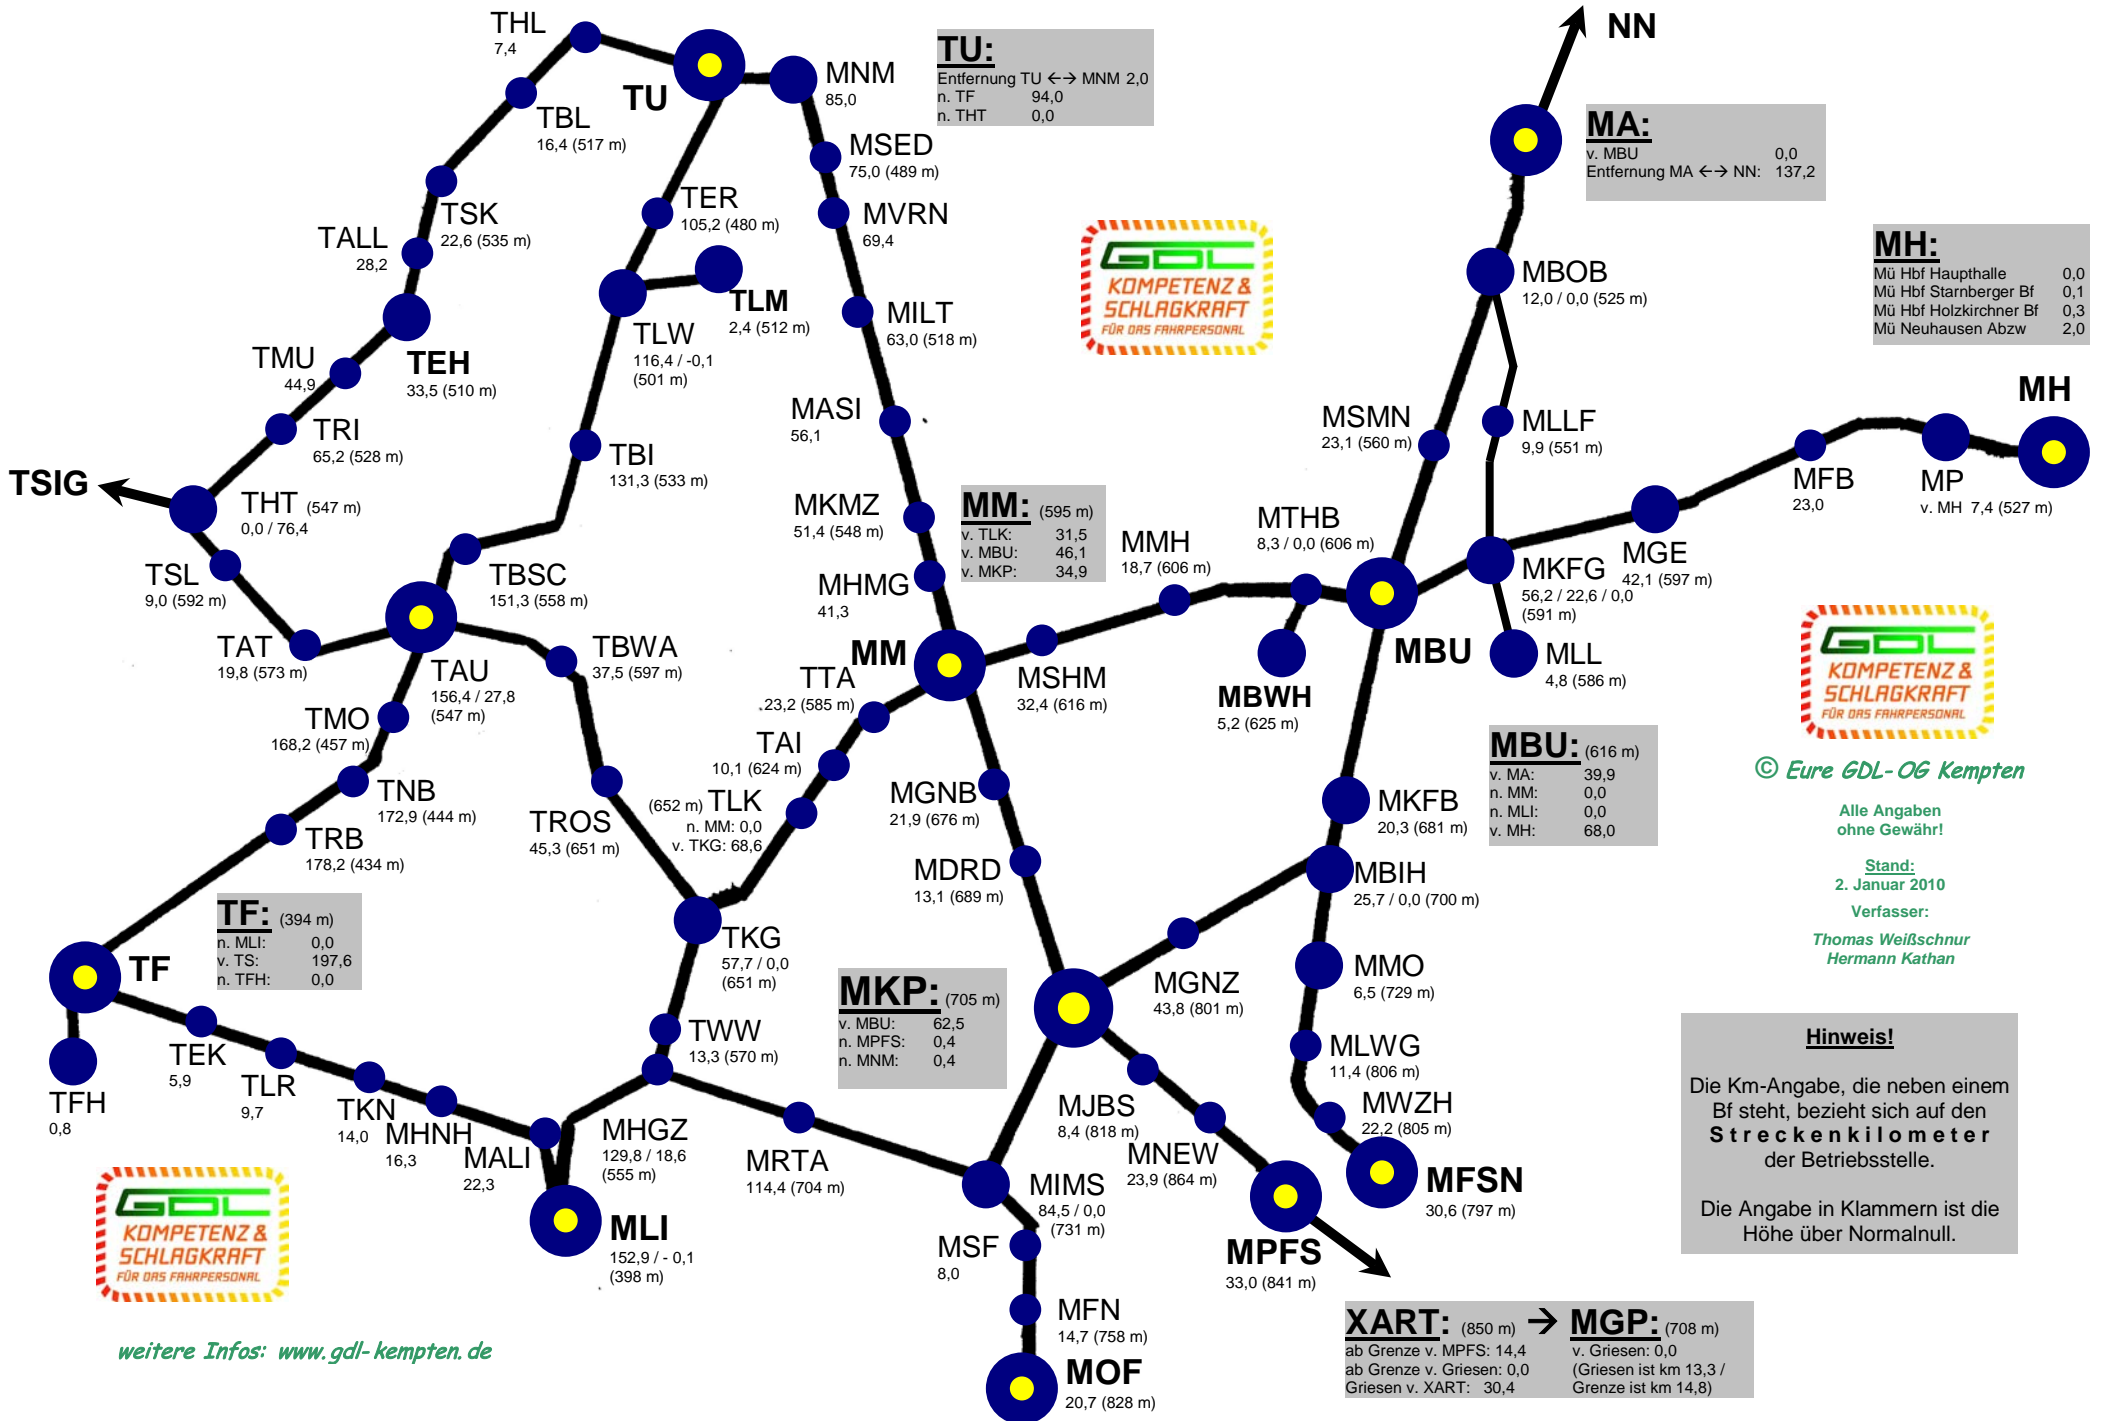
THL
7,4
TU
TBL
16,4 (517 m)
MNM
85,0

TU:
Entfernung TU ←→ MNM 2,0
n. TF 94,0
n. THT 0,0

NN

MA:
v. MBU 0,0
Entfernung MA ←→ NN: 137,2

MSED
75,0 (489 m)
TER
105,2 (480 m)
TSK
22,6 (535 m)
TALL
28,2
MVRN
69,4

GDL KOMPETENZ & SCHLAGKRAFT FÜR DAS FAHRPERSONAL

TLM
2,4 (512 m)
TLW
116,4 / -0,1
(501 m)
MILT
63,0 (518 m)
MBOB
12,0 / 0,0 (525 m)

MH:
Mü Hbf Haupthalle 0,0
Mü Hbf Starnberger Bf 0,1
Mü Hbf Holzkirchner Bf 0,3
Mü Neuhausen Abzw 2,0

TMU
44,9
TEH
33,5 (510 m)
TRI
65,2 (528 m)
MASI
56,1
MSMN
23,1 (560 m)
MLLF
9,9 (551 m)
MH
TBI
131,3 (533 m)
TSIG
THT (547 m)
0,0 / 76,4
MKMZ
51,4 (548 m)

MM: (595 m)
v. TLK: 31,5
v. MBU: 46,1
v. MKP: 34,9

MMH
18,7 (606 m)
MTHB
8,3 / 0,0 (606 m)
MFB
23,0
MP
v. MH 7,4 (527 m)
TSL
9,0 (592 m)
TBSC
151,3 (558 m)
MHMG
41,3
MGE
42,1 (597 m)
MKFG
56,2 / 22,6 / 0,0
(591 m)
TAT
19,8 (573 m)
TBWA
37,5 (597 m)
MM
TTA
23,2 (585 m)
MSHM
32,4 (616 m)
MBWH
5,2 (625 m)
MBU
MLL
4,8 (586 m)
TAU
156,4 / 27,8
(547 m)
TMO
168,2 (457 m)
TAI
10,1 (624 m)

MBU: (616 m)
v. MA: 39,9
n. MM: 0,0
n. MLI: 0,0
v. MH: 68,0

© Eure GDL-OG Kempten
Alle Angaben ohne Gewähr!
Stand:
2. Januar 2010
Verfasser:
Thomas Weißschnur
Hermann Kathan

TNB
172,9 (444 m)
TROS
45,3 (651 m)
(652 m) TLK
n. MM: 0,0
v. TKG: 68,6
MGNB
21,9 (676 m)
MKFB
20,3 (681 m)
TRB
178,2 (434 m)
MDRD
13,1 (689 m)
MBIH
25,7 / 0,0 (700 m)

TF: (394 m)
n. MLI: 0,0
v. TS: 197,6
n. TFH: 0,0

TKG
57,7 / 0,0
(651 m)
TF
MGNZ
43,8 (801 m)
MMO
6,5 (729 m)

MKP: (705 m)
v. MBU: 62,5
n. MPFS: 0,4
n. MNM: 0,4

TWW
13,3 (570 m)
TEK
5,9
MLWG
11,4 (806 m)
TFH
0,8
TLR
9,7
MJBS
8,4 (818 m)
MWZH
22,2 (805 m)
TKN
14,0
MHNH
16,3
MHGZ
129,8 / 18,6
(555 m)
MRTA
114,4 (704 m)
MNEW
23,9 (864 m)
MALI
22,3
MIMS
84,5 / 0,0
(731 m)
MFSN
30,6 (797 m)

Hinweis!
Die Km-Angabe, die neben einem Bf steht, bezieht sich auf den Streckenkilometer der Betriebsstelle.

Die Angabe in Klammern ist die Höhe über Normalnull.

MLI
152,9 / - 0,1
(398 m)
MSF
8,0
MPFS
33,0 (841 m)
MFN
14,7 (758 m)

XART: (850 m) → MGP: (708 m)
ab Grenze v. MPFS: 14,4
ab Grenze v. Griesen: 0,0
Griesen v. XART: 30,4
v. Griesen: 0,0
(Griesen ist km 13,3 / Grenze ist km 14,8)

weitere Infos: www.gdl-kempten.de
MOF
20,7 (828 m)